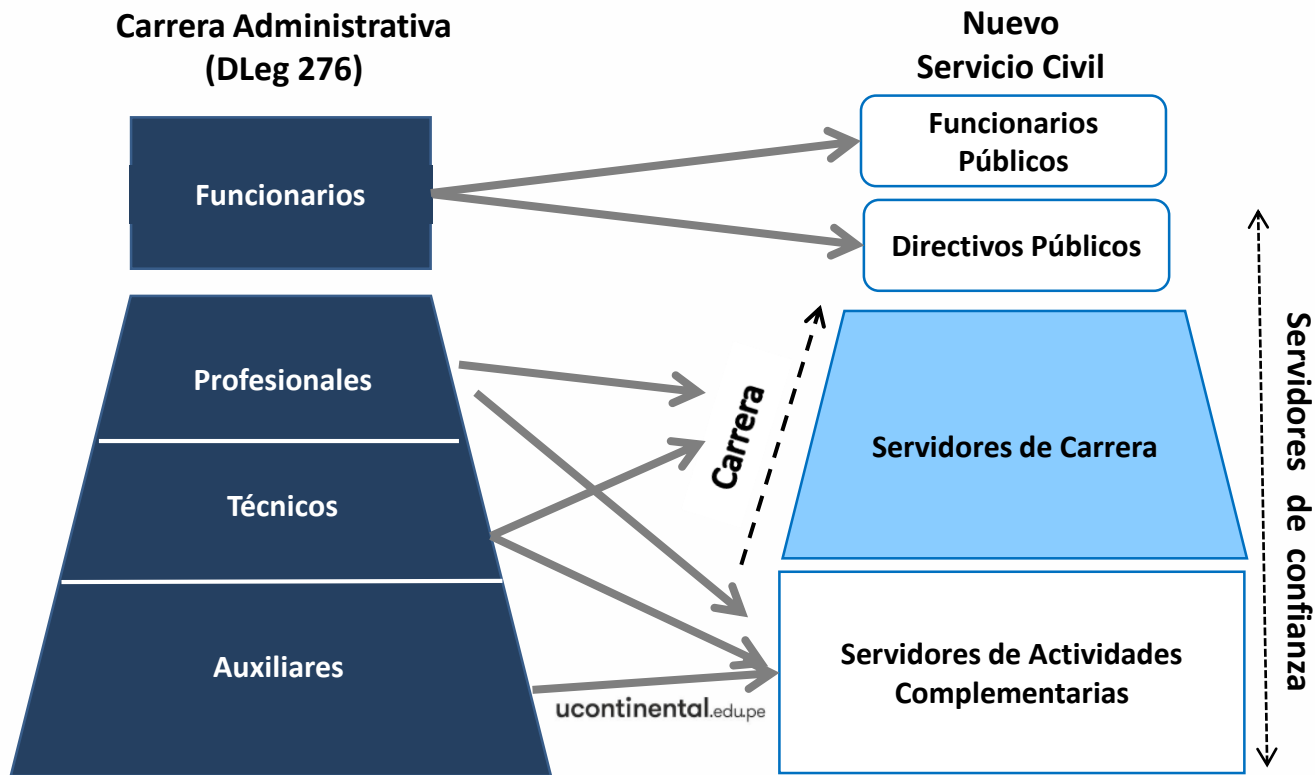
Carrera Administrativa (DLeg 276)

Nuevo Servicio Civil

Funcionarios

Funcionarios Públicos

Directivos Públicos

Profesionales

Técnicos

Auxiliares

Carrera

Servidores de Carrera

Servidores de Actividades Complementarias

Servidores de confianza

ucontinental.edu.pe